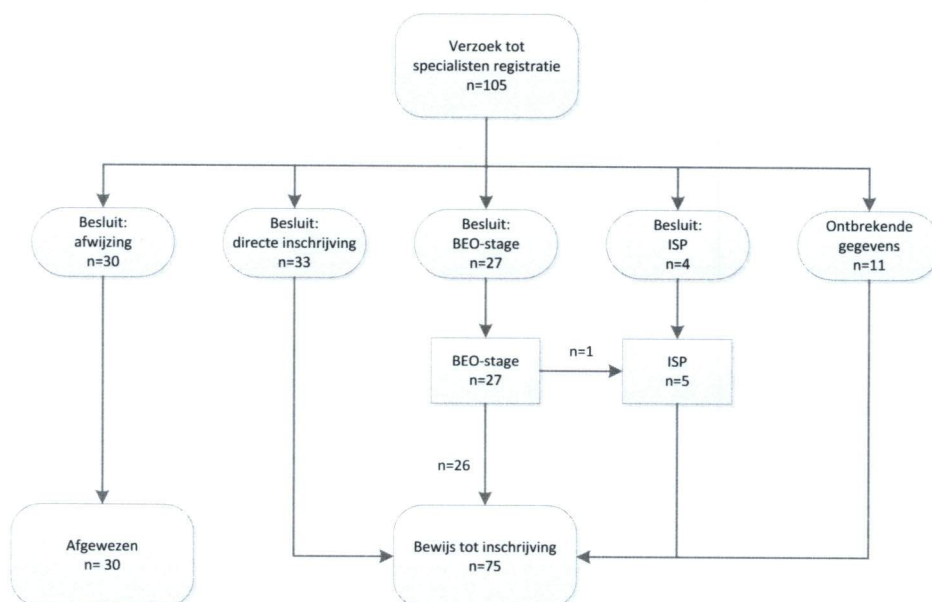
Verzoek tot specialisten registratie
n=105

Besluit:
afwijzing
n=30

Besluit:
directe inschrijving
n=33

Besluit:
BEO-stage
n=27

Besluit:
ISP
n=4

Ontbrekende
gegevens
n=11

BEO-stage
n=27

n=1

ISP
n=5

n=26

Afgewezen
n= 30

Bewijs tot inschrijving
n=75